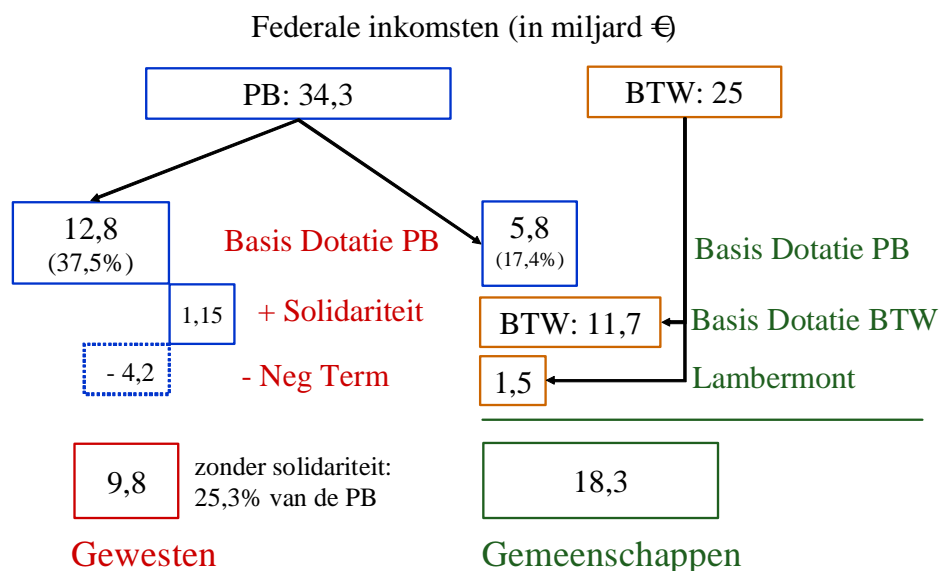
Federale inkomsten (in miljard €)

PB: 34,3

BTW: 25

12,8
(37,5%)

Basis Dotatie PB

5,8
(17,4%)

Basis Dotatie PB

1,15

+ Solidariteit

BTW: 11,7

Basis Dotatie BTW

- 4,2

- Neg Term

1,5

Lambermont

9,8

zonder solidariteit:
25,3% van de PB

18,3

Gewesten

Gemeenschappen